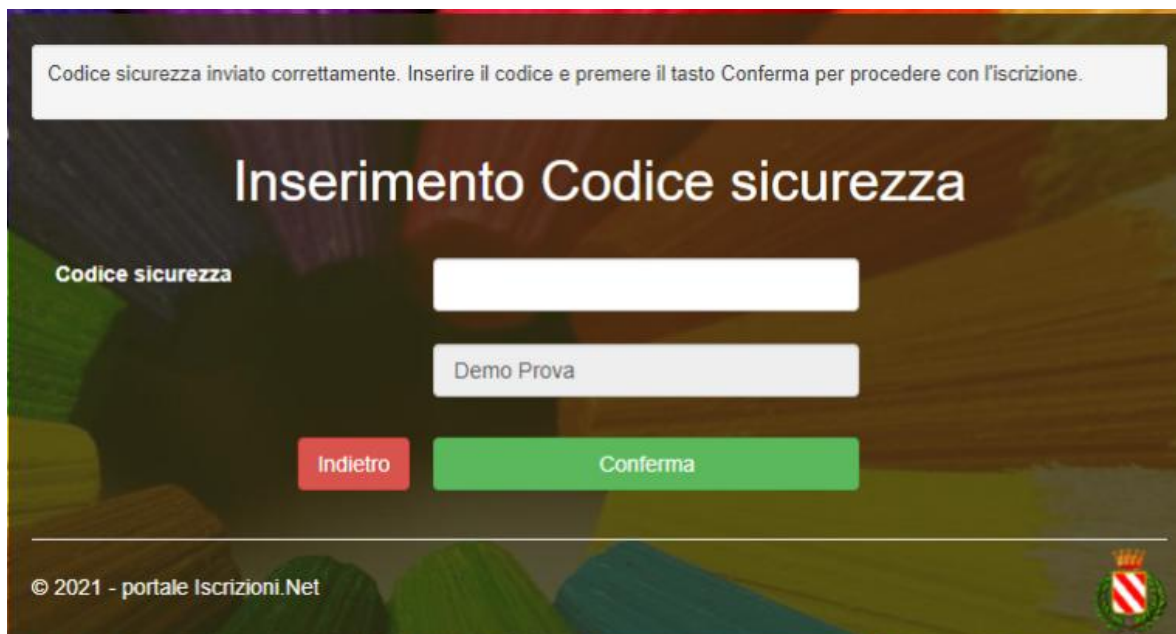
Codice sicurezza inviato correttamente. Inserire il codice e premere il tasto Conferma per procedere con l'iscrizione.

Inserimento Codice sicurezza

Codice sicurezza

Demo Prova

Indietro

Conferma

© 2021 - portale Iscrizioni.Net